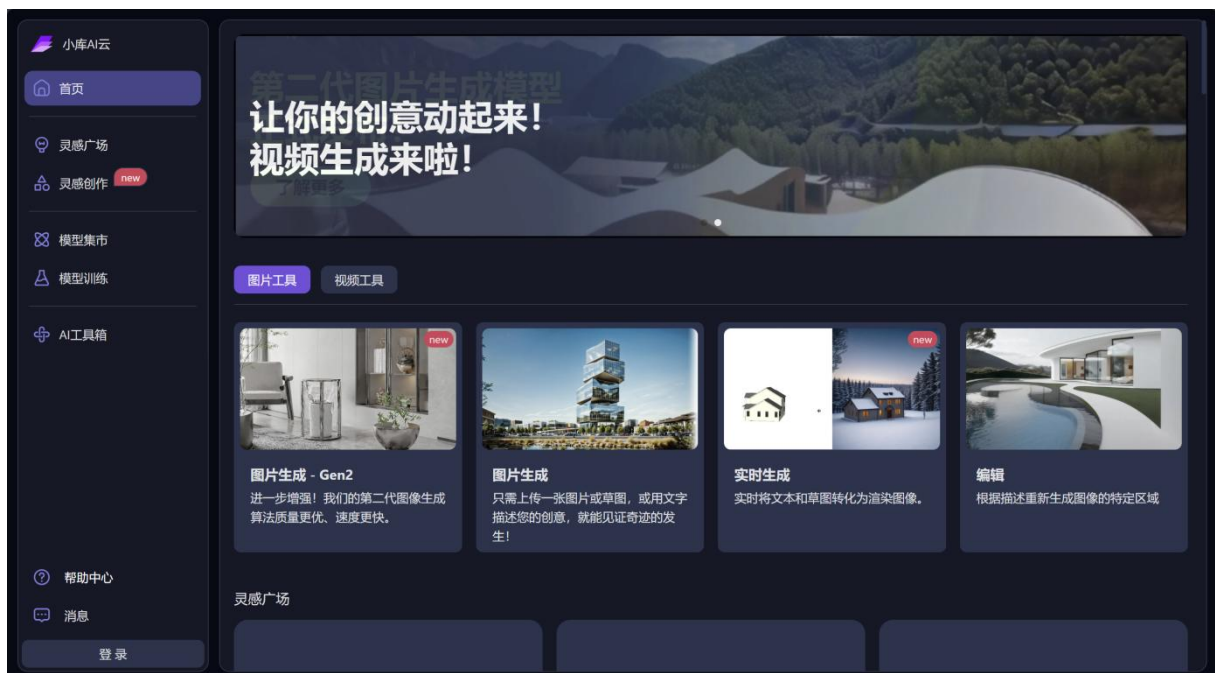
小库AI云

首页

灵感广场

灵感创作 new

模型集市

模型训练

AI工具箱

帮助中心

消息

登录

第二代图片生成模型

让你的创意动起来！
视频生成来啦！

了解更多

图片工具

视频工具

new

图片生成 - Gen2
进一步增强！我们的第二代图像生成算法质量更优、速度更快。

图片生成
只需上传一张图片或草图，或用文字描述您的创意，就能见证奇迹的发生！

new

实时生成
实时将文本和草图转化为渲染图像。

编辑
根据描述重新生成图像的特定区域

灵感广场